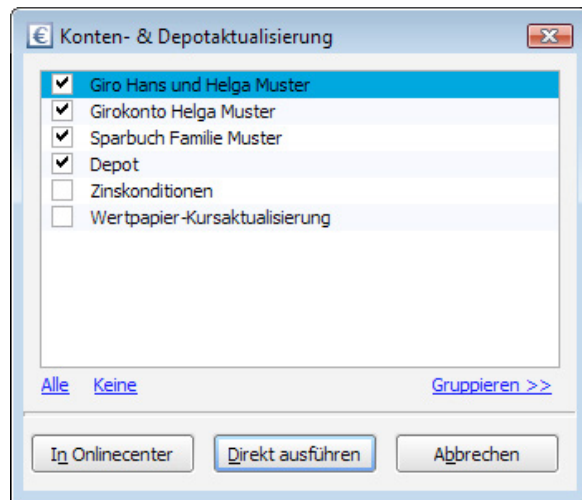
€ Konten- & Depotaktualisierung

Giro Hans und Helga Muster
Girokonto Helga Muster
Sparbuch Familie Muster
Depot
Zinskonditionen
Wertpapier-Kursaktualisierung

Alle Keine Gruppieren >>

In Onlinecenter Direkt ausführen Abbrechen